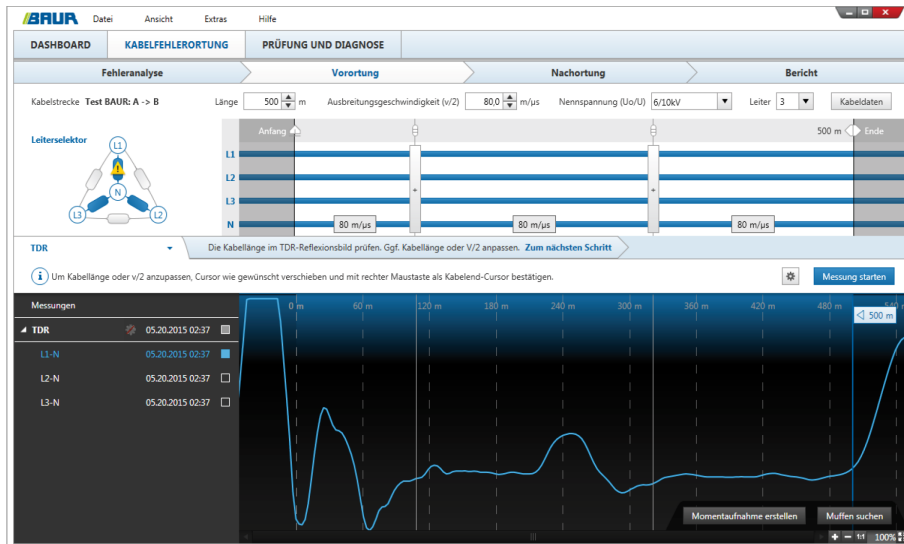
BAUR Datei Ansicht Extras Hilfe

DASHBOARD KABELFEHLERORTUNG PRÜFUNG UND DIAGNOSE

Fehleranalyse Vorortung Nachortung Bericht

Kabelstrecke Test BAUR: A -> B Länge 500 m Ausbreitungsgeschwindigkeit (v/2) 80,0 m/µs Nennspannung (Uo/U) 6/10kV Leiter 3 Kabeldaten

Leiterselektor

L1 N L3 L2

Anfang 500 m Ende

L1
L2
L3
N

80 m/µs 80 m/µs 80 m/µs

TDR

Die Kabellänge im TDR-Reflexionsbild prüfen. Ggf. Kabellänge oder V/2 anpassen. Zum nächsten Schritt

Um Kabellänge oder v/2 anzupassen, Cursor wie gewünscht verschieben und mit rechter Maustaste als Kabelend-Cursor bestätigen.

Messung starten

Messungen

| | |
|---|---|
| TDR | 05.20.2015 02:37 |
| L1-N | 05.20.2015 02:37 |
| L2-N | 05.20.2015 02:37 |
| L3-N | 05.20.2015 02:37 |

0 m 60 m 120 m 180 m 240 m 300 m 360 m 420 m 480 m

500 m

Momentaufnahme erstellen Muffen suchen

1:1 100%